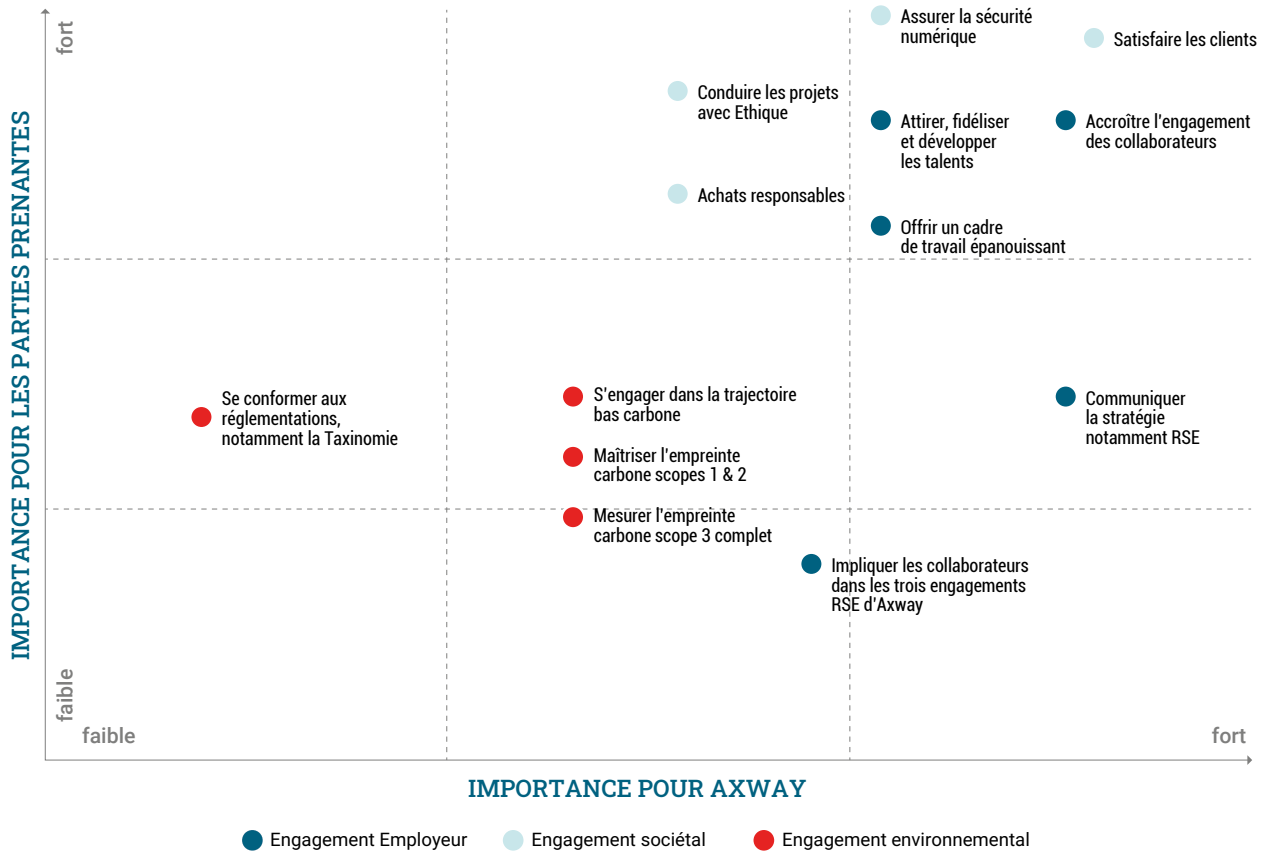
IMPORTANCE POUR LES PARTIES PRENANTES

fort

faible

Assurer la sécurité numérique

Satisfaire les clients

Conduire les projets avec Ethique

Attirer, fidéliser et développer les talents

Accroître l'engagement des collaborateurs

Achats responsables

Offrir un cadre de travail épanouissant

Se conformer aux réglementations, notamment la Taxinomie

S'engager dans la trajectoire bas carbone

Maîtriser l'empreinte carbone scopes 1 & 2

Mesurer l'empreinte carbone scope 3 complet

Communiquer la stratégie notamment RSE

Impliquer les collaborateurs dans les trois engagements RSE d'Axway

faible

fort

IMPORTANCE POUR AXWAY

Engagement Employeur

Engagement sociétal

Engagement environnemental